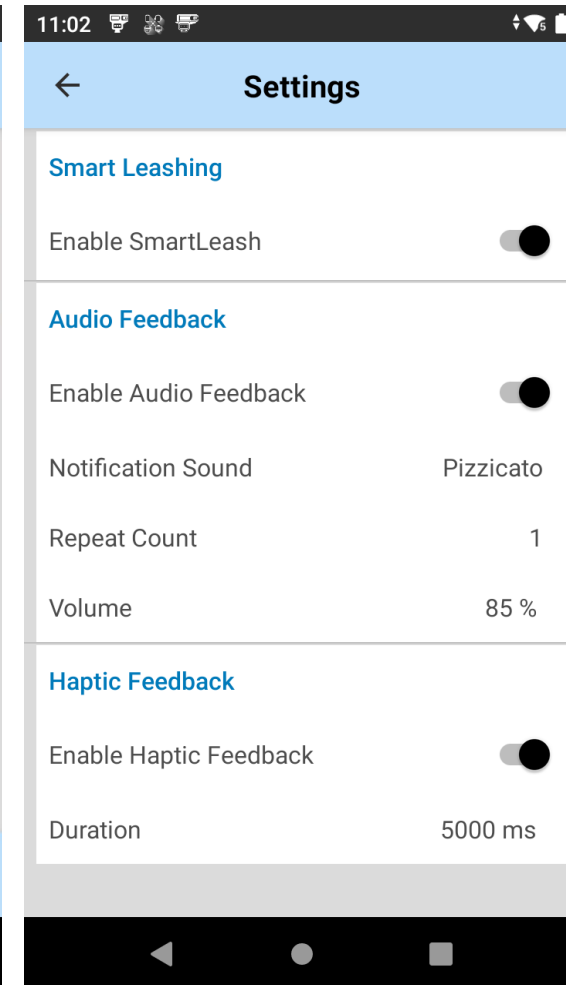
11:02

Settings

Smart Leashing

Enable SmartLeash

Audio Feedback

Enable Audio Feedback

Notification Sound Pizzicato

Repeat Count 1

Volume 85 %

Haptic Feedback

Enable Haptic Feedback

Duration 5000 ms